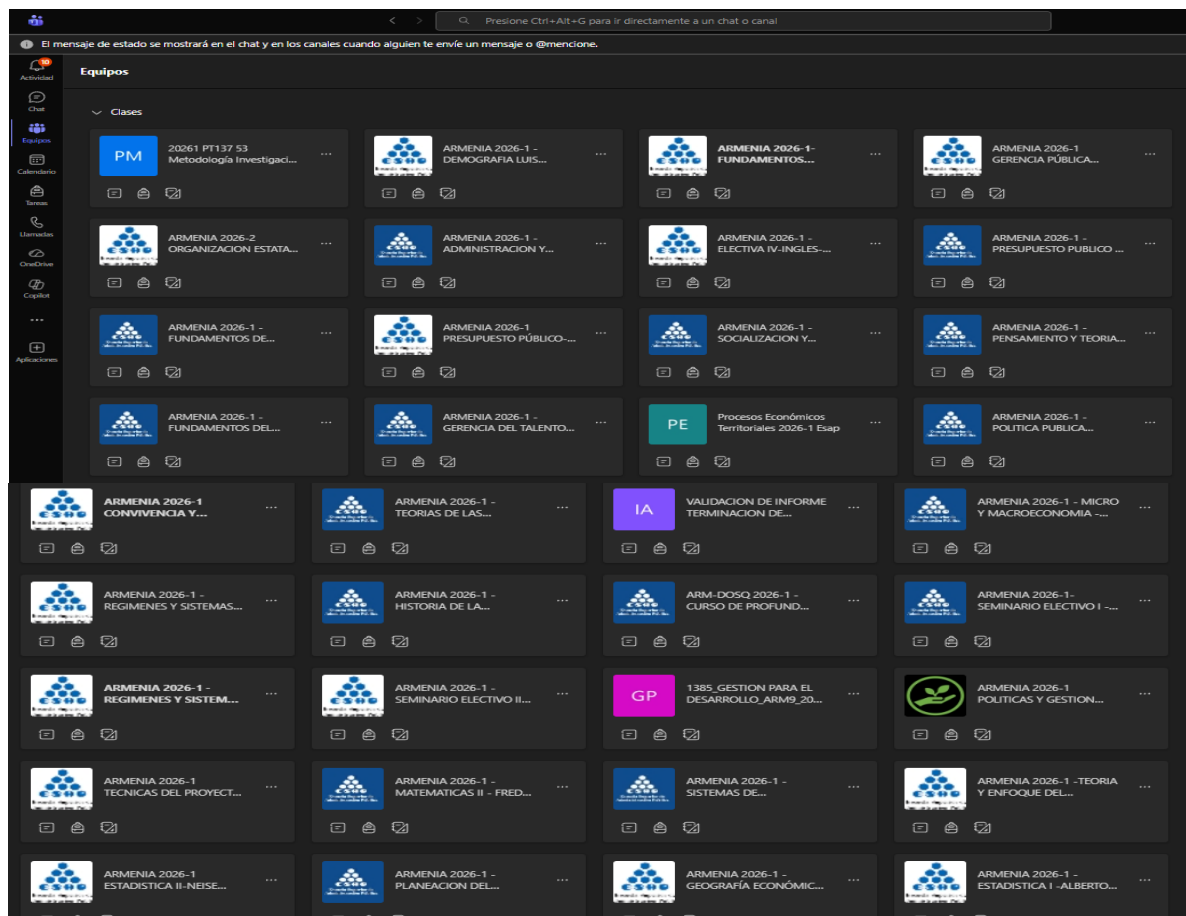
Presione Ctrl+Alt+G para ir directamente a un chat o canal

El mensaje de estado se mostrará en el chat y en los canales cuando alguien te envíe un mensaje o @mencione.

10
Actividad
Chat
Equipos
Calendario
Tareas
Llamadas
OneDrive
Copilot
...
Aplicaciones

Equipos

Clases

PM 20261 PT137 53 Metodología Investigaci... ...
ARMENIA 2026-1 - DEMOGRAFIA LUIS... ...
ARMENIA 2026-1- FUNDAMENTOS... ...
ARMENIA 2026-1 GERENCIA PÚBLICA... ...
ARMENIA 2026-2 ORGANIZACION ESTATA... ...
ARMENIA 2026-1 - ADMINISTRACION Y... ...
ARMENIA 2026-1 - ELECTIVA IV-INGLES-... ...
ARMENIA 2026-1 - PRESUPUESTO PUBLICO ... ...
ARMENIA 2026-1 - FUNDAMENTOS DE... ...
ARMENIA 2026-1 PRESUPUESTO PÚBLICO-... ...
ARMENIA 2026-1 - SOCIALIZACION Y... ...
ARMENIA 2026-1 - PENSAMIENTO Y TEORIA... ...
ARMENIA 2026-1 - FUNDAMENTOS DEL... ...
ARMENIA 2026-1 - GERENCIA DEL TALENTO... ...
PE Procesos Económicos Territoriales 2026-1 Esap ...
ARMENIA 2026-1 - POLITICA PUBLICA... ...
ARMENIA 2026-1 CONVIVENCIA Y... ...
ARMENIA 2026-1 - TEORIAS DE LAS... ...
IA VALIDACION DE INFORME TERMINACION DE... ...
ARMENIA 2026-1 - MICRO Y MACROECONOMIA -... ...
ARMENIA 2026-1 - REGIMENES Y SISTEMAS... ...
ARMENIA 2026-1 - HISTORIA DE LA... ...
ARM-DOSQ 2026-1 - CURSO DE PROFUND... ...
ARMENIA 2026-1- SEMINARIO ELECTIVO I -... ...
ARMENIA 2026-1 - REGIMENES Y SISTEM... ...
ARMENIA 2026-1 - SEMINARIO ELECTIVO II... ...
GP 1385_GESTION PARA EL DESARROLLO_ARM9_20... ...
ARMENIA 2026-1 POLITICAS Y GESTION... ...
ARMENIA 2026-1 TECNICAS DEL PROYECT... ...
ARMENIA 2026-1 - MATEMATICAS II - FRED... ...
ARMENIA 2026-1 - SISTEMAS DE... ...
ARMENIA 2026-1 -TEORIA Y ENFOQUE DEL... ...
ARMENIA 2026-1 ESTADISTICA II-NEISE... ...
ARMENIA 2026-1 - PLANEACION DEL... ...
ARMENIA 2026-1 - GEOGRAFÍA ECONÓMIC... ...
ARMENIA 2026-1 - ESTADISTICA I -ALBERTO... ...